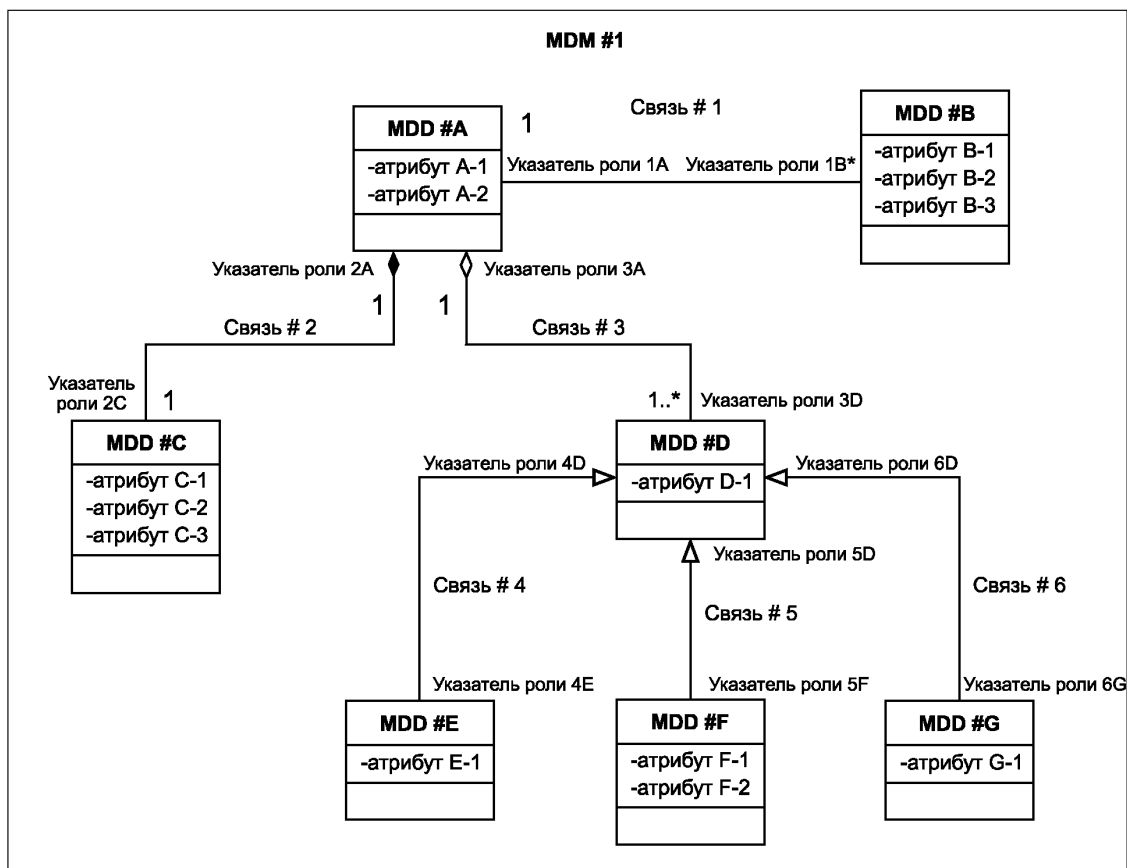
MDM #1

MDD #A
-атрибут A-1
-атрибут A-2

1

Связь # 1

Указатель роли 1A

Указатель роли 1B*

MDD #B
-атрибут B-1
-атрибут B-2
-атрибут B-3

Указатель роли 2A

Указатель роли 3A

1

1

Связь # 2

Связь # 3

Указатель роли 2C

1

1..*

Указатель роли 3D

MDD #C
-атрибут C-1
-атрибут C-2
-атрибут C-3

Указатель роли 4D

MDD #D
-атрибут D-1

Указатель роли 6D

Указатель роли 5D

Связь # 4

Связь # 5

Связь # 6

Указатель роли 4E

Указатель роли 5F

Указатель роли 6G

MDD #E
-атрибут E-1

MDD #F
-атрибут F-1
-атрибут F-2

MDD #G
-атрибут G-1